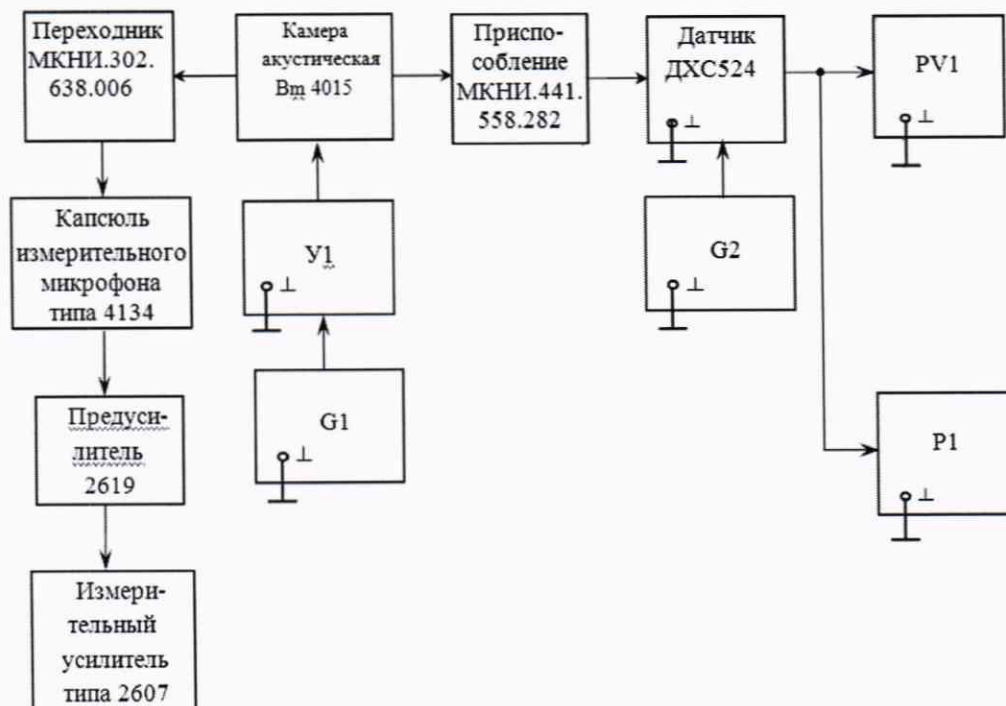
Переходник МКНИ.302. 638.006

Камера акустическая Вт 4015

Приспособление МКНИ.441. 558.282

Датчик ДХС524

PV1

Капсюль измерительного микрофона типа 4134

У1

G2

Предусилитель 2619

G1

P1

Измерительный усилитель типа 2607